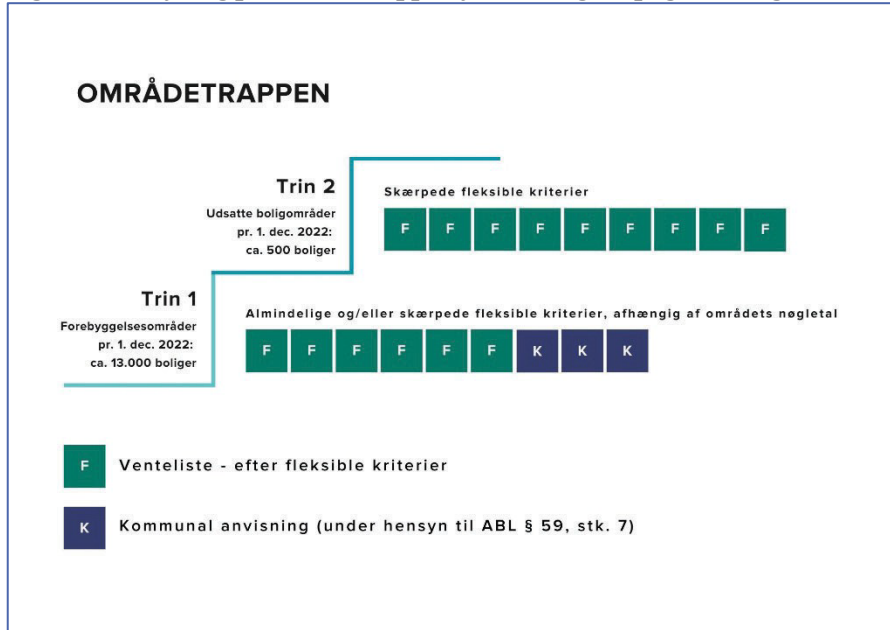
OMRÅDETRAPPEN

Trin 2
Udsatte boligområder pr. 1. dec. 2022: ca. 500 boliger

Skærpede fleksible kriterier

F F F F F F F F F

Trin 1
Forebyggelsesområder pr. 1. dec. 2022: ca. 13.000 boliger

Almindelige og/eller skærpede fleksible kriterier, afhængig af områdets nøgletal

F F F F F F K K K

F Venteliste - efter fleksible kriterier

K Kommunal anvisning (under hensyn til ABL § 59, stk. 7)